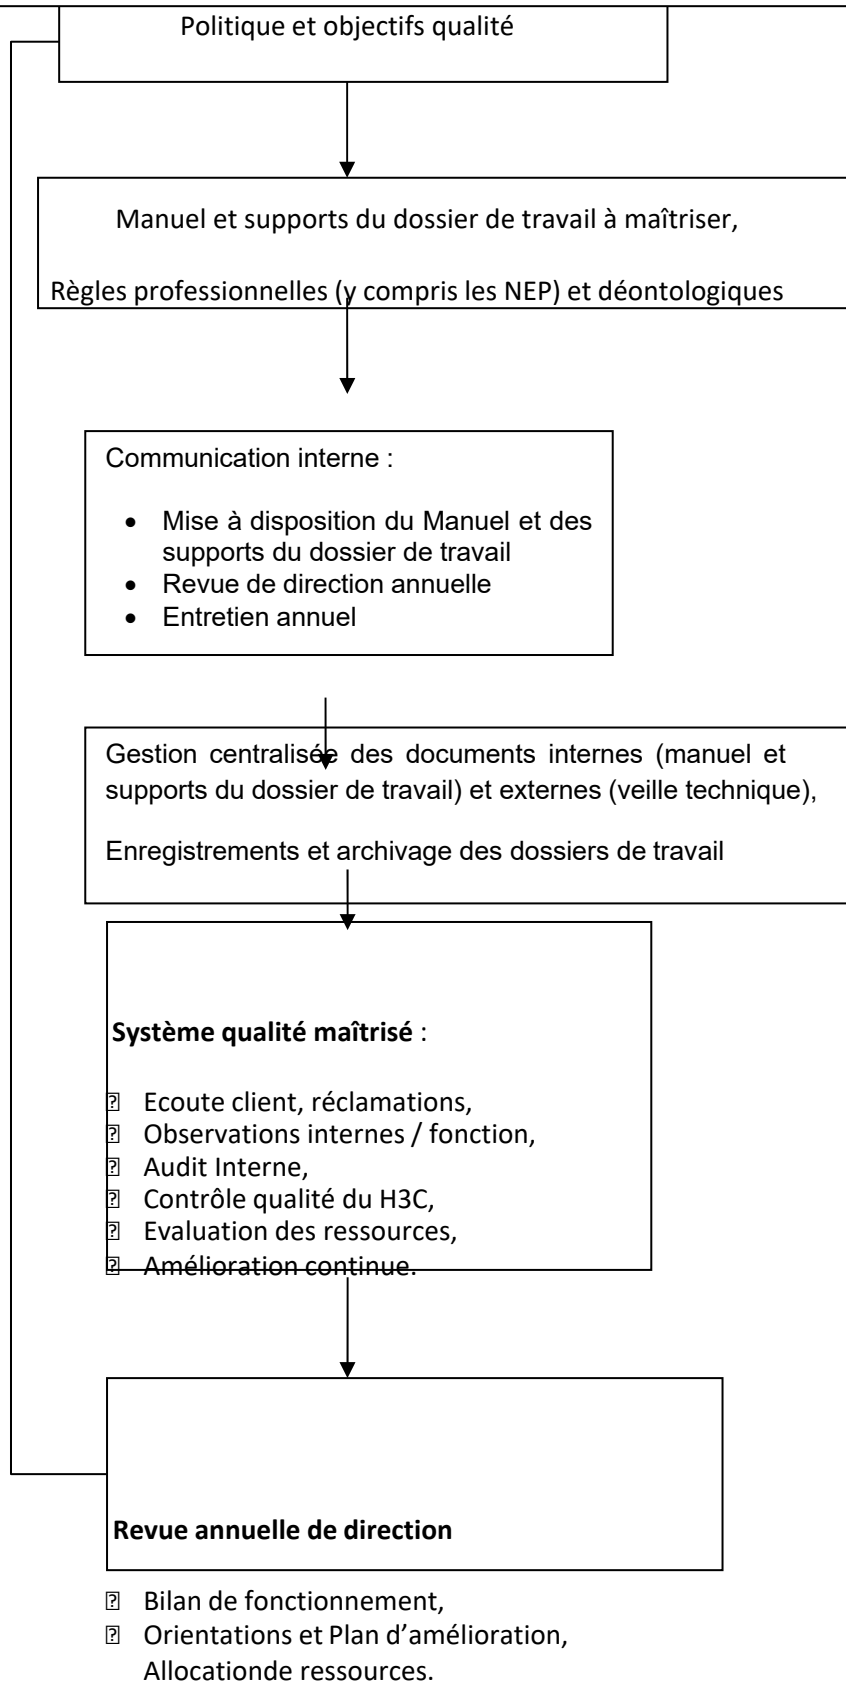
Politique et objectifs qualité

Manuel et supports du dossier de travail à maîtriser,

Règles professionnelles (y compris les NEP) et déontologiques

Communication interne :

- Mise à disposition du Manuel et des supports du dossier de travail
- Revue de direction annuelle
- Entretien annuel

Gestion centralisée des documents internes (manuel et supports du dossier de travail) et externes (veille technique),

Enregistrements et archivage des dossiers de travail

**Système qualité maîtrisé** :

- Ecoute client, réclamations,
- Observations internes / fonction,
- Audit Interne,
- Contrôle qualité du H3C,
- Evaluation des ressources,
- Amélioration continue.

**Revue annuelle de direction**

- Bilan de fonctionnement,
- Orientations et Plan d'amélioration,
Allocationde ressources.